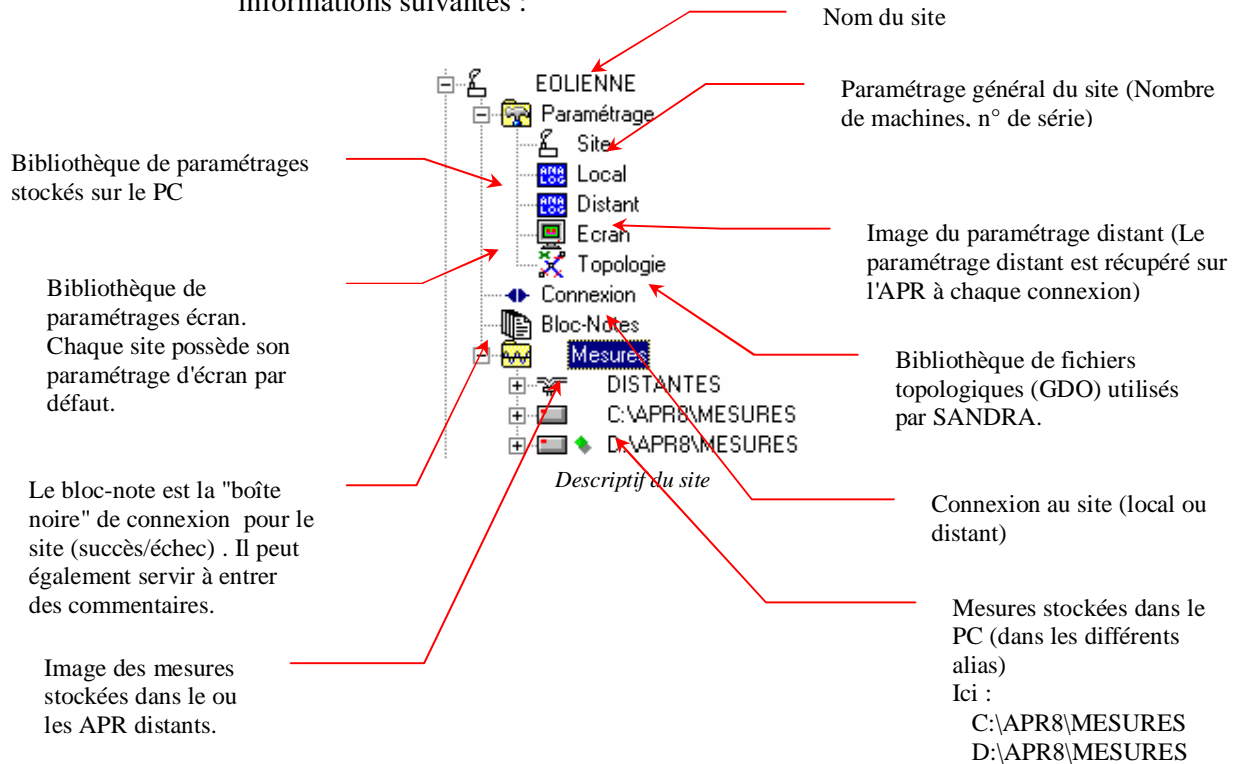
informations suivantes :

Nom du site

EOLIENNE
Paramétrage
Site
Local
Distant
Ecran
Topologie
Connexion
Bloc-Notes
Mesures
DISTANTES
C:\APR8\MESURES
D:\APR8\MESURES

Descriptif du site

Paramétrage général du site (Nombre de machines, n° de série)

Bibliothèque de paramétrages stockés sur le PC

Image du paramétrage distant (Le paramétrage distant est récupéré sur l'APR à chaque connexion)

Bibliothèque de paramétrages écran. Chaque site possède son paramétrage d'écran par défaut.

Bibliothèque de fichiers topologiques (GDO) utilisés par SANDRA.

Le bloc-note est la "boîte noire" de connexion pour le site (succès/échec) . Il peut également servir à entrer des commentaires.

Connexion au site (local ou distant)

Mesures stockées dans le PC (dans les différents alias)
Ici :
C:\APR8\MESURES
D:\APR8\MESURES

Image des mesures stockées dans le ou les APR distants.